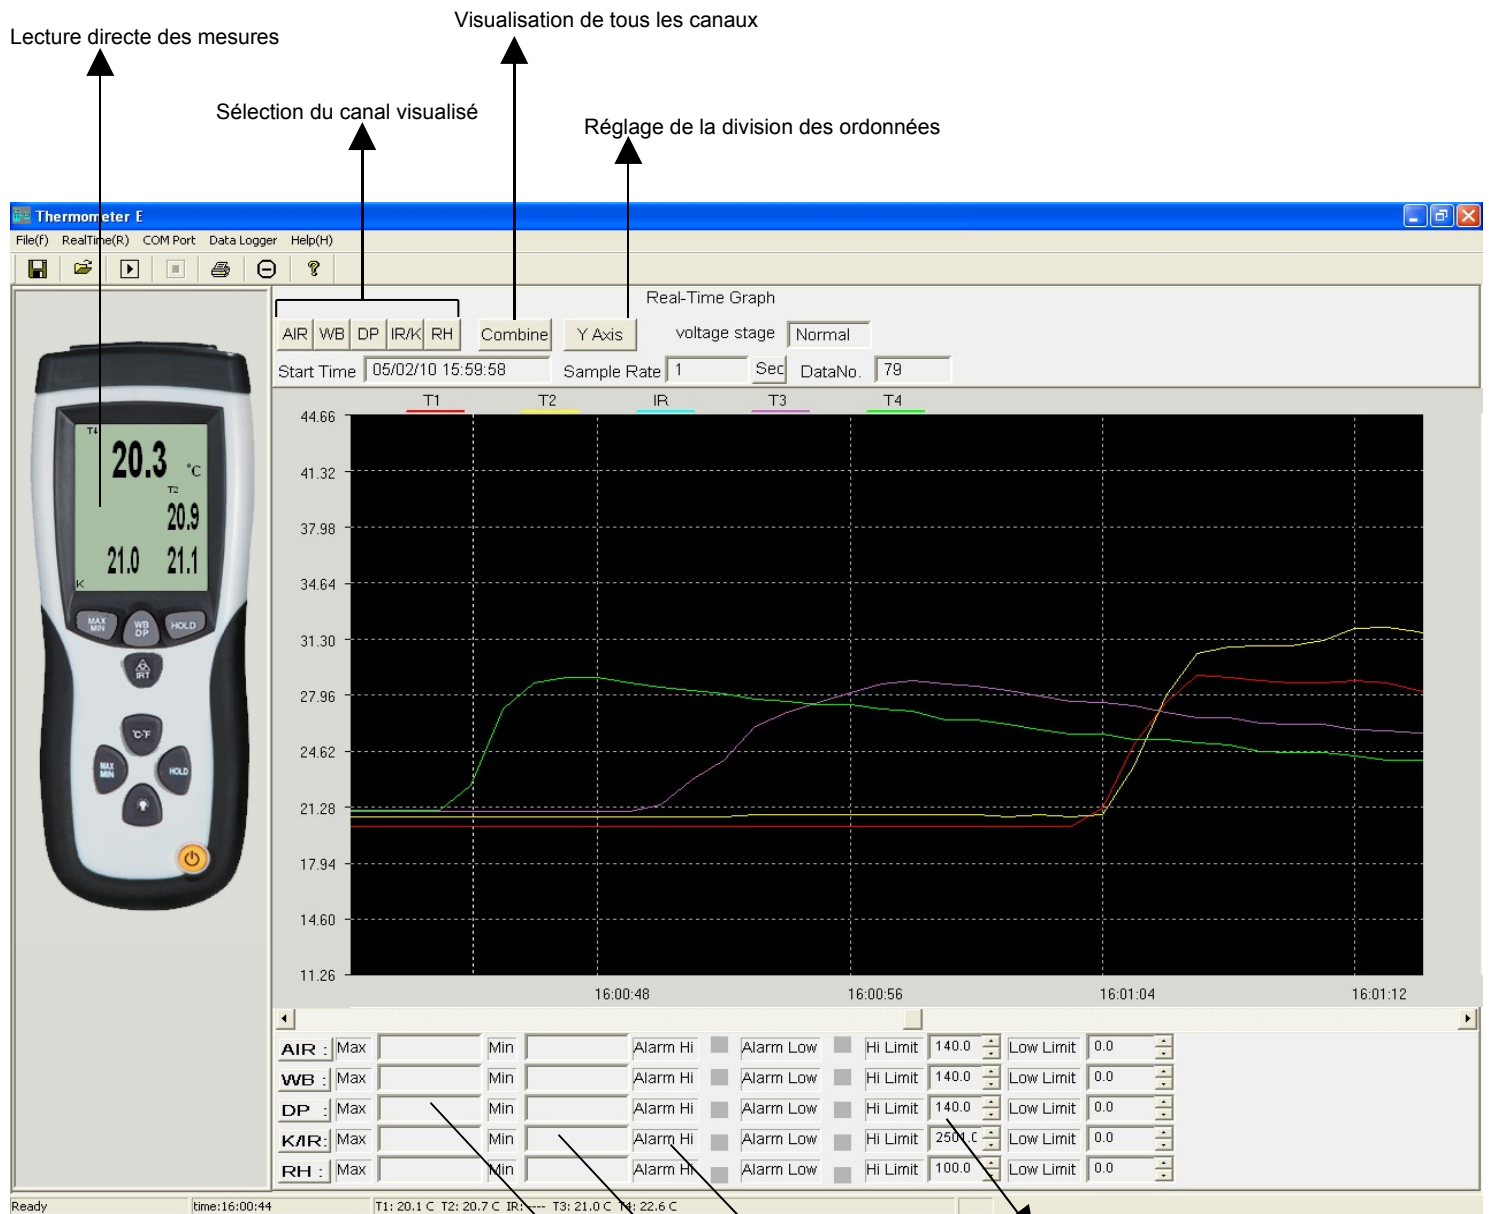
Lecture directe des mesures

Visualisation de tous les canaux

Sélection du canal visualisé

Réglage de la division des ordonnées

Thermometer E

File(F) RealTime(R) COM Port Data Logger Help(H)

Real-Time Graph

AIR WB DP IR/K RH Combine Y Axis voltage stage Normal

Start Time 05/02/10 15:59:58 Sample Rate 1 Sec DataNo. 79

T1 T2 IR T3 T4

44.66
41.32
37.98
34.64
31.30
27.96
24.62
21.28
17.94
14.60
11.26

16:00:48 16:00:56 16:01:04 16:01:12

T4 20.3 °C T2 20.9 21.0 21.1 K

MAX MIN WB DP HOLD IRT °C°F MAX MIN HOLD

| AIR : | Max | | Min | | Alarm Hi | Alarm Low | Hi Limit | 140.0 | Low Limit | 0.0 |
|---|---|---|---|---|---|---|---|---|---|---|
| WB : | Max | | Min | | Alarm Hi | Alarm Low | Hi Limit | 140.0 | Low Limit | 0.0 |
| DP : | Max | | Min | | Alarm Hi | Alarm Low | Hi Limit | 140.0 | Low Limit | 0.0 |
| K/IR: | Max | | Min | | Alarm Hi | Alarm Low | Hi Limit | 2501.C | Low Limit | 0.0 |
| RH : | Max | | Min | | Alarm Hi | Alarm Low | Hi Limit | 100.0 | Low Limit | 0.0 |

Ready time:16:00:44 T1: 20.1 C T2: 20.7 C IR: --- T3: 21.0 C T4: 22.6 C